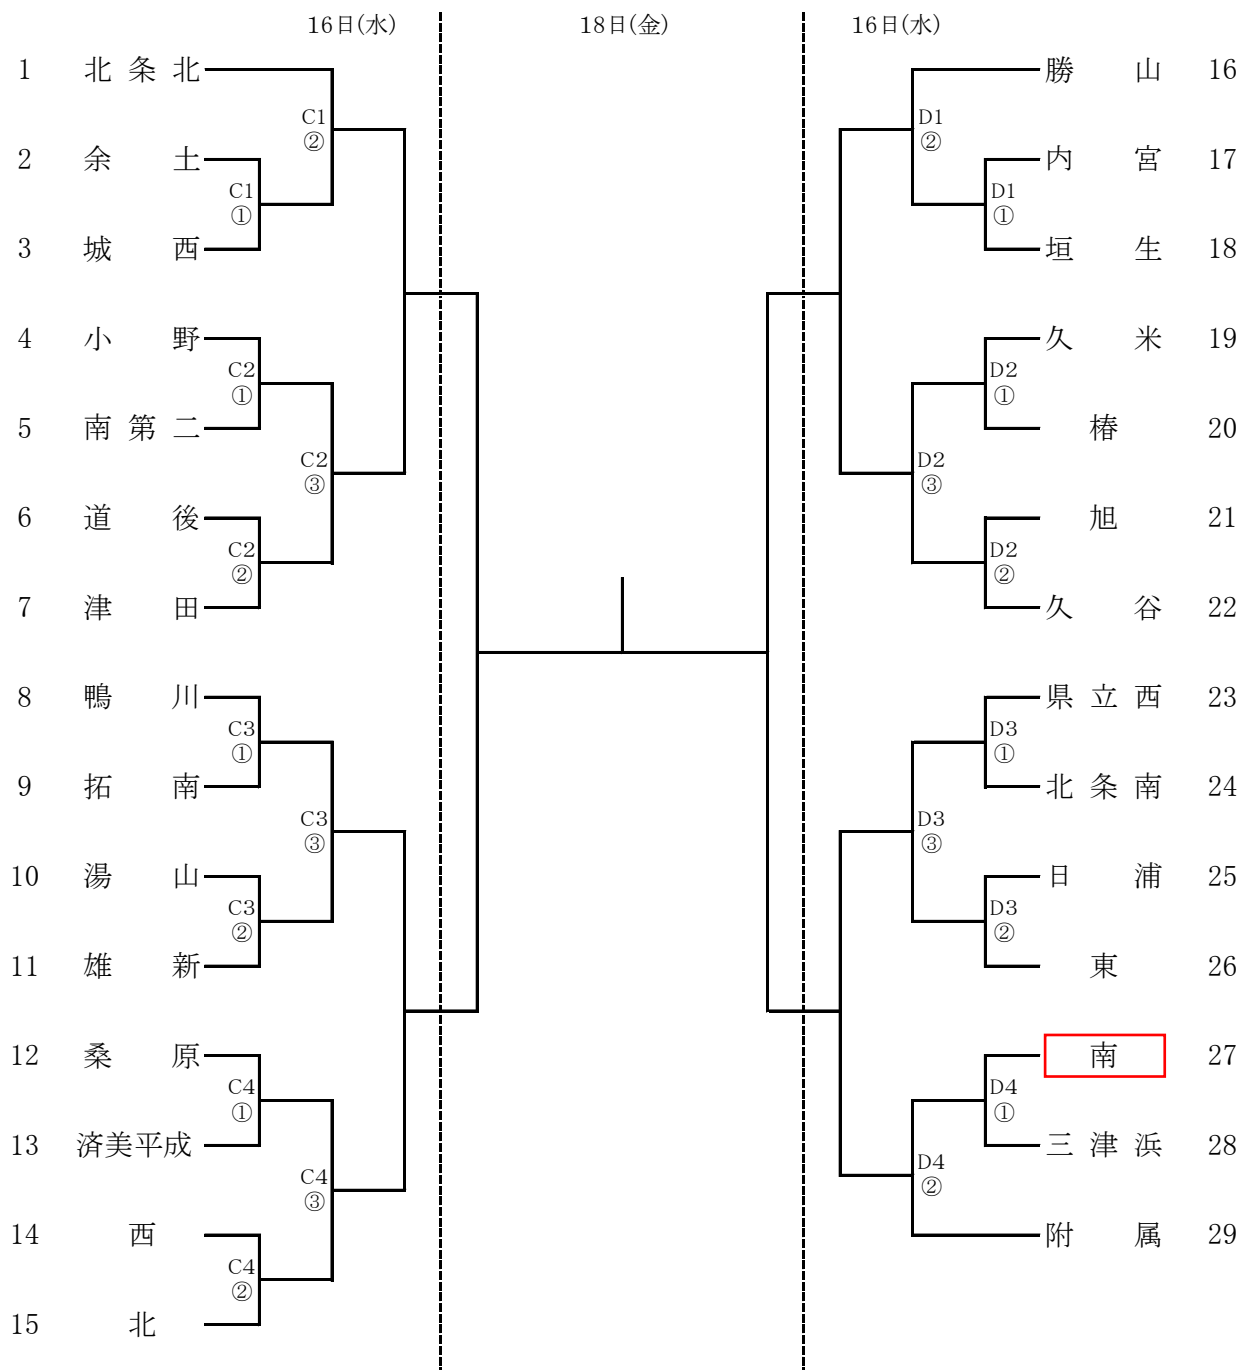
16日(水)　18日(金)　16日(水)

1 北条北
2 余土
3 城西
4 小野
5 南第二
6 道後
7 津田
8 鴨川
9 拓南
10 湯山
11 雄新
12 桑原
13 済美平成
14 西
15 北

C1 ②
C1 ①
C2 ①
C2 ③
C2 ②
C3 ①
C3 ③
C3 ②
C4 ①
C4 ③
C4 ②

D1 ②
D1 ①
D2 ①
D2 ③
D2 ②
D3 ①
D3 ③
D3 ②
D4 ①
D4 ②

勝山 16
内宮 17
垣生 18
久米 19
椿 20
旭 21
久谷 22
県立西 23
北条南 24
日浦 25
東 26
南 27
三津浜 28
附属 29